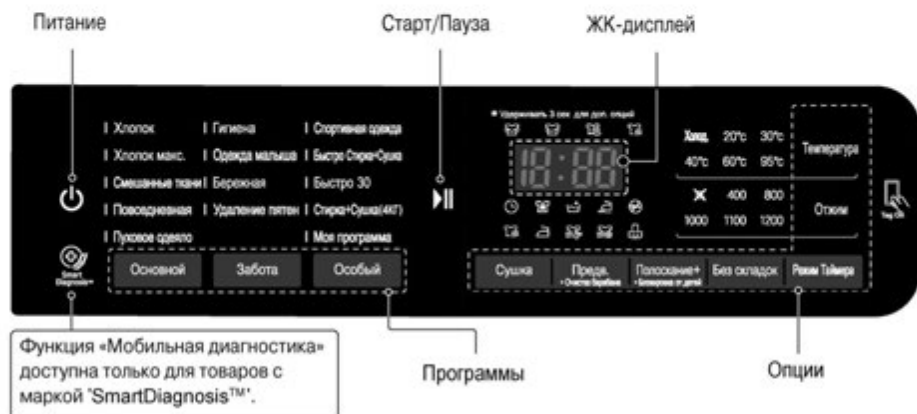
Питание

Старт/Пауза

ЖК-дисплей

Хлопок
Хлопок макс.
Смешанные ткани
Повседневная
Пуховое одеяло

Гигиена
Одежда малыша
Бережная
Удаление пятен

Спортивная одежда
Быстро Стирка+Сушка
Быстро 30
Стирка+Сушка(4КГ)
Моя программа

Smart Diagnosis

Основной
Забота
Особый

* Удерживать 3 сек. для доп. опций

18:88

Холод. 20°C 30°C
40°C 60°C 95°C

Температура

400 800
1000 1100 1200

Отжим

Tag On

Сушка
Предв. • Очистка барабана
Полоскание+ • Блокировка от детей
Без складок
Режим Таймера

Функция «Мобильная диагностика» доступна только для товаров с маркой 'SmartDiagnosis™'.

Программы

Опции